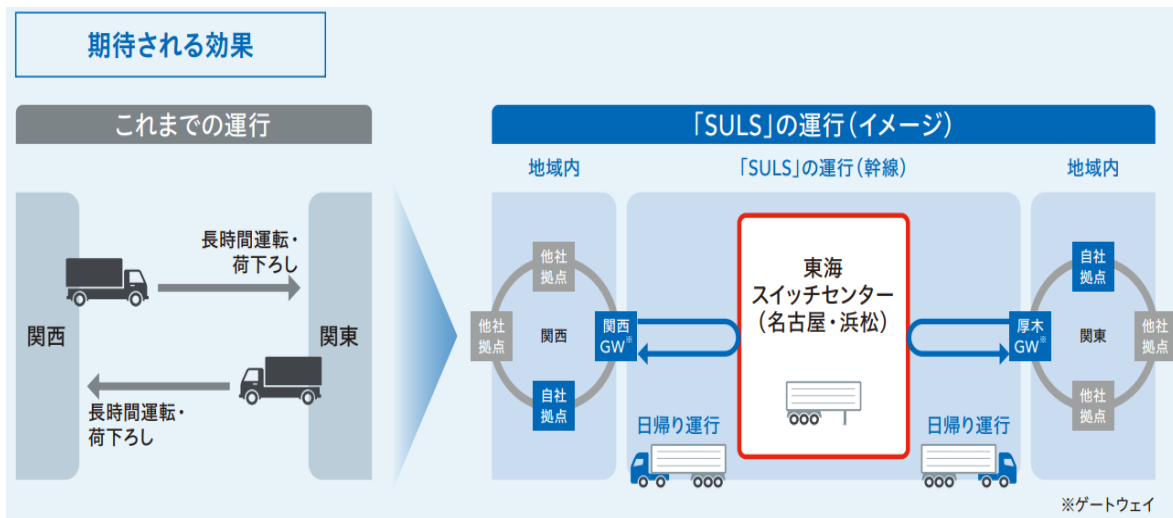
期待される効果

これまでの運行

関西

長時間運転・荷下ろし

長時間運転・荷下ろし

関東

「SULS」の運行(イメージ)

地域内

「SULS」の運行(幹線)

地域内

他社拠点

他社拠点

関西

関西GW®

自社拠点

日帰り運行

東海スイッチセンター(名古屋・浜松)

日帰り運行

自社拠点

厚木GW®

関東

他社拠点

他社拠点

※ゲートウェイ